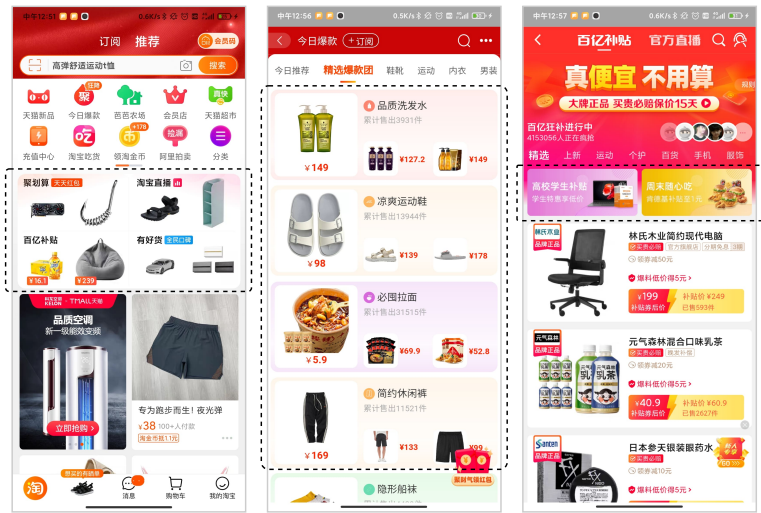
中午12:51 0.6K/s

订阅 推荐 会员码

高弹舒适运动t恤 搜索

天猫新品 今日爆款 芭芭农场 会员店 天猫超市

充值中心 淘宝吃货 领淘金币 阿里拍卖 分类

聚划算 天天红包 淘宝直播

百亿补贴 有好货

¥16.1 ¥239

品质空调 新一级能效变频

立即抢购

专为跑步而生！夜光弹

¥38 100+人付款

淘金币抵1.1元

消息 购物车 我的淘宝

中午12:56 0.5K/s

今日爆款 + 订阅

今日推荐 精选爆款团 鞋靴 运动 内衣 男装

品质洗发水 累计售出3931件

¥149 ¥127.2 ¥149

凉爽运动鞋 累计售出13944件

¥98 ¥139 ¥178

必囤拉面 累计售出31515件

¥5.9 ¥69.9 ¥52.8

简约休闲裤 累计售出11521件

¥169 ¥133 ¥99

隐形船袜

中午12:57 0.6K/s

百亿补贴 官方直播

真便宜 不用算

大牌正品 买贵必赔保价15天

百亿狂补进行中

精选 上新 运动 个护 百货 手机 服饰

高校学生补贴

周末随心吃

林氏木业简约现代电脑

品牌正品 已省¥50元

爆料低价得5元

¥199 补贴价 ¥249 已售8695件

元气森林混合口味乳茶

品牌正品 已省¥20元

爆料低价得5元

¥40.9 补贴价 ¥60.9 已售2627件

日本参天眼药水

品牌正品

爆料低价得5元